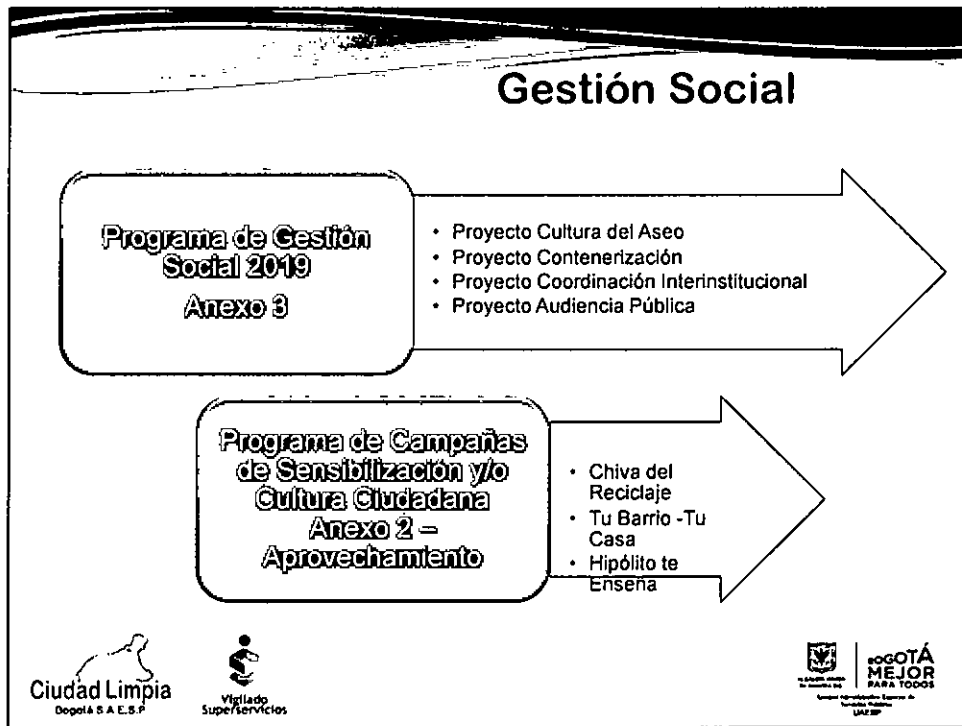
Gestión Social

Programa de Gestión Social 2019
Anexo 3

- Proyecto Cultura del Aseo
- Proyecto Contenerización
- Proyecto Coordinación Interinstitucional
- Proyecto Audiencia Pública

Programa de Campañas de Sensibilización y/o Cultura Ciudadana
Anexo 2 – Aprovechamiento

- Chiva del Reciclaje
- Tu Barrio -Tu Casa
- Hipólito te Enseña

Ciudad Limpia
Bogotá S A E.S.P

Vigilado Superservicios

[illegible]

BOGOTÁ MEJOR PARA TODOS

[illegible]